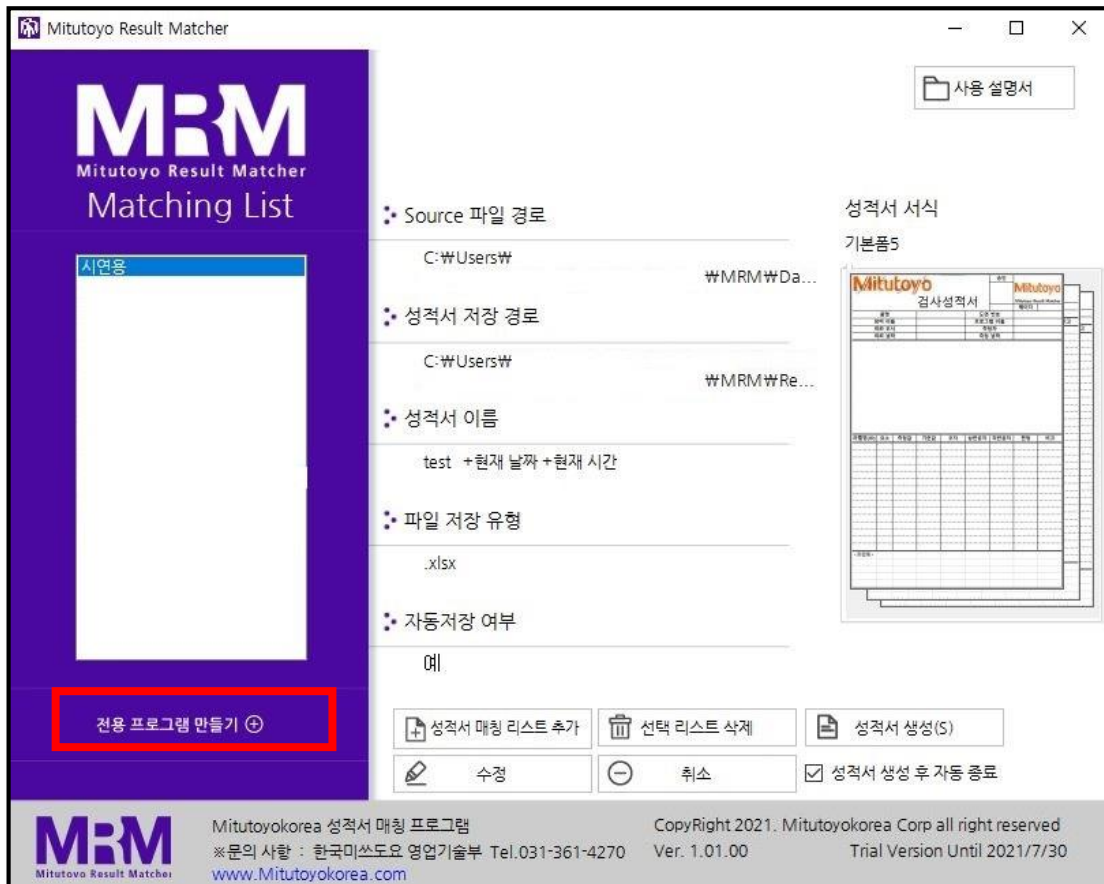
Mitutoyo Result Matcher

사용 설명서

MRM
Mitutoyo Result Matcher
Matching List

시연용

Source 파일 경로
C:₩Users₩
₩MRM₩Da...

성적서 저장 경로
C:₩Users₩
₩MRM₩Re...

성적서 이름
test +현재 날짜 +현재 시간

파일 저장 유형
.xlsx

자동저장 여부
예

성적서 서식
기본폼5

Mitutoyo
검사성적서
Mitutoyo

전용 프로그램 만들기 ⊕

성적서 매칭 리스트 추가
선택 리스트 삭제
성적서 생성(S)
수정
취소
☑ 성적서 생성 후 자동 종료

MRM
Mitutoyo Result Matcher

Mitutoyokorea 성적서 매칭 프로그램
※문의 사항 : 한국미쓰도요 영업기술부 Tel.031-361-4270
www.Mitutoyokorea.com

CopyRight 2021. Mitutoyokorea Corp all right reserved
Ver. 1.01.00
Trial Version Until 2021/7/30